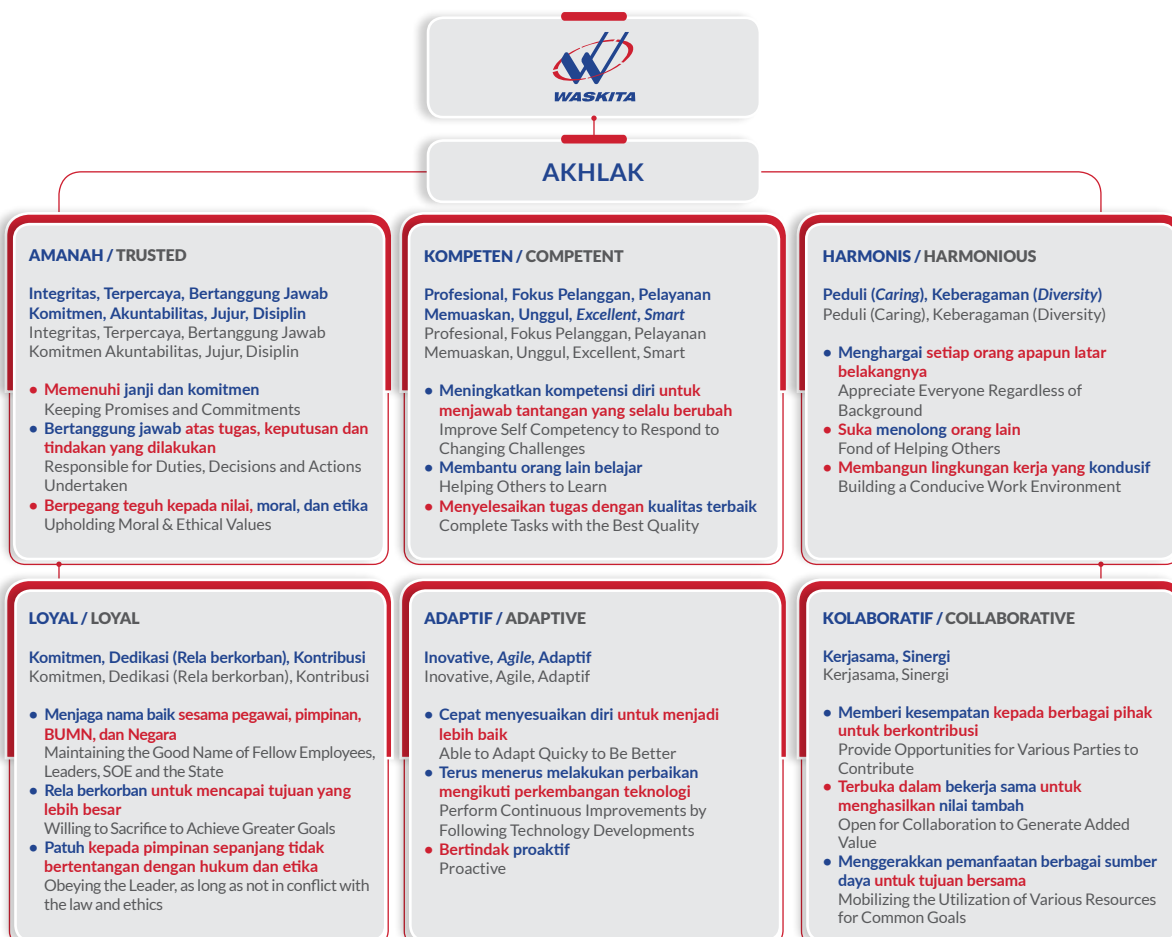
WASKITA

AKHLAK

AMANAH / TRUSTED

Integritas, Terpercaya, Bertanggung Jawab Komitmen, Akuntabilitas, Jujur, Disiplin
Integritas, Terpercaya, Bertanggung Jawab Komitmen Akuntabilitas, Jujur, Disiplin

• Memenuhi janji dan komitmen
Keeping Promises and Commitments
• Bertanggung jawab atas tugas, keputusan dan tindakan yang dilakukan
Responsible for Duties, Decisions and Actions Undertaken
• Berpegang teguh kepada nilai, moral, dan etika
Upholding Moral & Ethical Values

KOMPETEN / COMPETENT

Profesional, Fokus Pelanggan, Pelayanan Memuaskan, Unggul, Excellent, Smart
Profesional, Fokus Pelanggan, Pelayanan Memuaskan, Unggul, Excellent, Smart

• Meningkatkan kompetensi diri untuk menjawab tantangan yang selalu berubah
Improve Self Competency to Respond to Changing Challenges
• Membantu orang lain belajar
Helping Others to Learn
• Menyelesaikan tugas dengan kualitas terbaik
Complete Tasks with the Best Quality

HARMONIS / HARMONIOUS

Peduli (Caring), Keberagaman (Diversity)
Peduli (Caring), Keberagaman (Diversity)

• Menghargai setiap orang apapun latar belakangnya
Appreciate Everyone Regardless of Background
• Suka menolong orang lain
Fond of Helping Others
• Membangun lingkungan kerja yang kondusif
Building a Conducive Work Environment

LOYAL / LOYAL

Komitmen, Dedikasi (Rela berkorban), Kontribusi
Komitmen, Dedikasi (Rela berkorban), Kontribusi

• Menjaga nama baik sesama pegawai, pimpinan, BUMN, dan Negara
Maintaining the Good Name of Fellow Employees, Leaders, SOE and the State
• Rela berkorban untuk mencapai tujuan yang lebih besar
Willing to Sacrifice to Achieve Greater Goals
• Patuh kepada pimpinan sepanjang tidak bertentangan dengan hukum dan etika
Obeying the Leader, as long as not in conflict with the law and ethics

ADAPTIF / ADAPTIVE

Inovative, Agile, Adaptif
Inovative, Agile, Adaptif

• Cepat menyesuaikan diri untuk menjadi lebih baik
Able to Adapt Quicky to Be Better
• Terus menerus melakukan perbaikan mengikuti perkembangan teknologi
Perform Continuous Improvements by Following Technology Developments
• Bertindak proaktif
Proactive

KOLABORATIF / COLLABORATIVE

Kerjasama, Sinergi
Kerjasama, Sinergi

• Memberi kesempatan kepada berbagai pihak untuk berkontribusi
Provide Opportunities for Various Parties to Contribute
• Terbuka dalam bekerja sama untuk menghasilkan nilai tambah
Open for Collaboration to Generate Added Value
• Menggerakkan pemanfaatan berbagai sumber daya untuk tujuan bersama
Mobilizing the Utilization of Various Resources for Common Goals